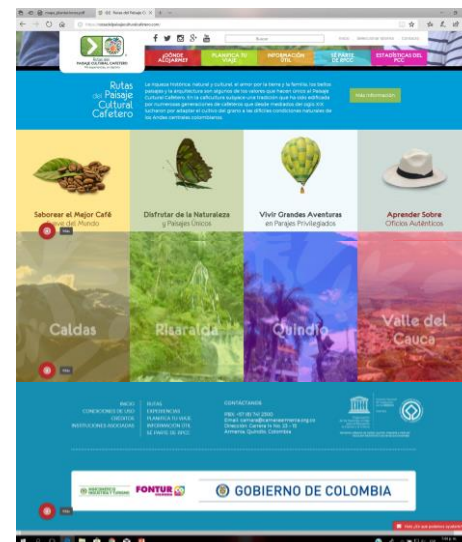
Rutas del Paisaje Cultural Cafetero

¿DÓNDE ALOJARNOS?
PLANIFICA TU VIAJE
INFORMACIÓN ÚTIL
SE PARTE DE EPCC
ESTADÍSTICAS DEL PCC

Rutas del Paisaje Cultural Cafetero

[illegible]

Más información

Saborear el Mejor Café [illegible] del Mundo

Disfrutar de la Naturaleza y Paisajes Únicos

Vivir Grandes Aventuras en Parajes Privilegiados

Aprender Sobre Oficios Auténticos

Caldas

Risaralda

Quindío

Valle del Cauca

INICIO
CONDICIONES DE USO
CRÉDITOS
INSTITUCIONES ASOCIADAS

RUTAS
EXPERIENCIAS
PLANIFICA TU VIAJE
INFORMACIÓN ÚTIL
SE PARTE DE EPCC

CONTÁCTANOS
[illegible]

FONTUR

GOBIERNO DE COLOMBIA